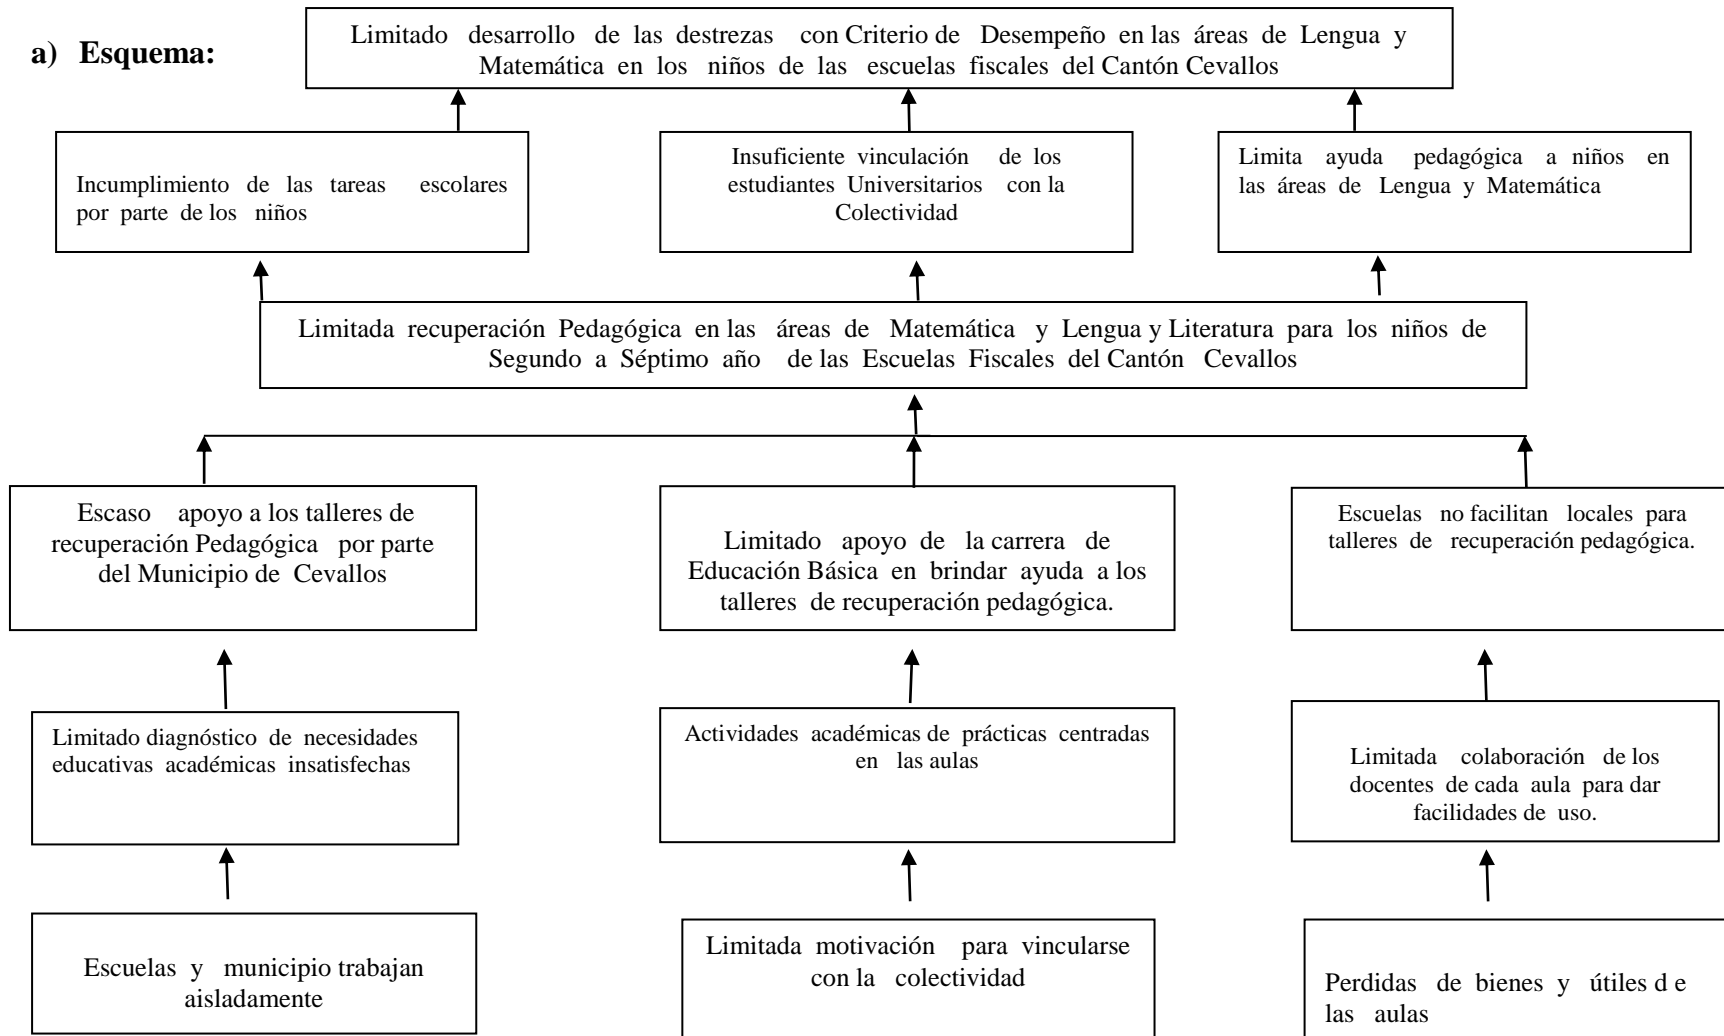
a) Esquema:

Limitado desarrollo de las destrezas con Criterio de Desempeño en las áreas de Lengua y Matemática en los niños de las escuelas fiscales del Cantón Cevallos

Incumplimiento de las tareas escolares por parte de los niños

Insuficiente vinculación de los estudiantes Universitarios con la Colectividad

Limita ayuda pedagógica a niños en las áreas de Lengua y Matemática

Limitada recuperación Pedagógica en las áreas de Matemática y Lengua y Literatura para los niños de Segundo a Séptimo año de las Escuelas Fiscales del Cantón Cevallos

Escaso apoyo a los talleres de recuperación Pedagógica por parte del Municipio de Cevallos

Limitado apoyo de la carrera de Educación Básica en brindar ayuda a los talleres de recuperación pedagógica.

Escuelas no facilitan locales para talleres de recuperación pedagógica.

Limitado diagnóstico de necesidades educativas académicas insatisfechas

Actividades académicas de prácticas centradas en las aulas

Limitada colaboración de los docentes de cada aula para dar facilidades de uso.

Escuelas y municipio trabajan aisladamente

Limitada motivación para vincularse con la colectividad

Perdidas de bienes y útiles d e las aulas